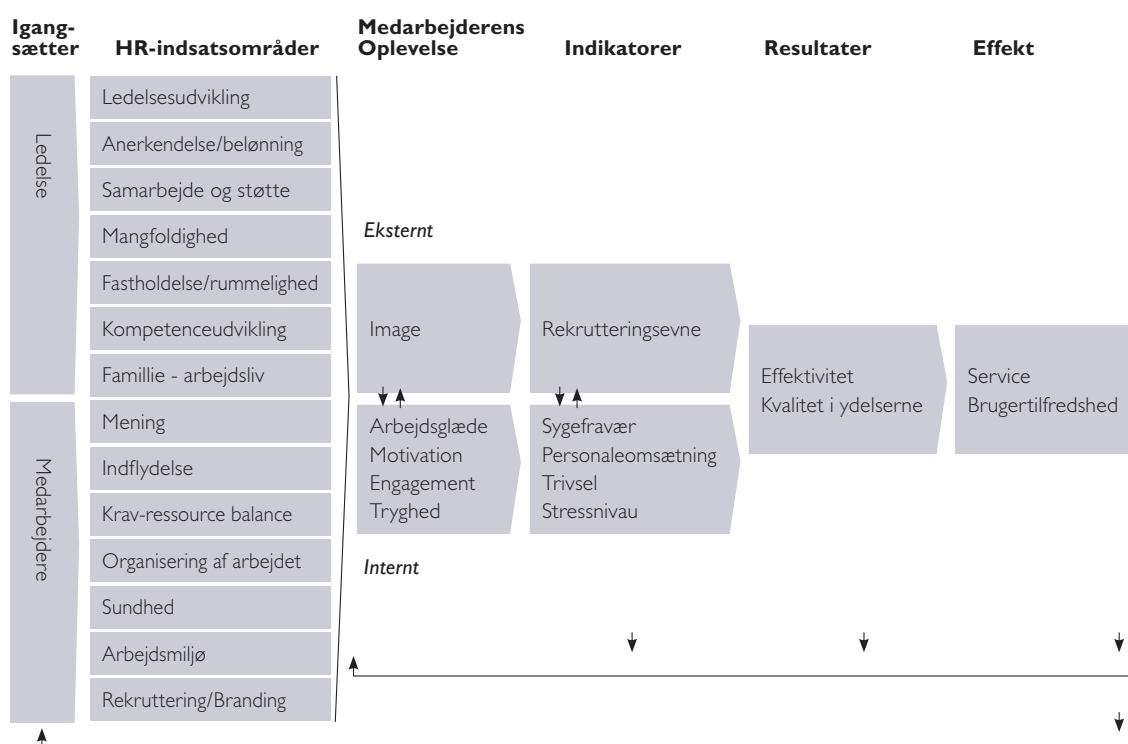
Igangsætter

HR-indsatsområder

Medarbejderens Oplevelse

Indikatorer

Resultater

Effekt

Ledelse

Ledelsesudvikling

Anerkendelse/belønning

Samarbejde og støtte

Mangfoldighed

Fastholdelse/rummelighed

Kompetenceudvikling

Famillie - arbejdsliv

Medarbejdere

Mening

Indflydelse

Krav-ressource balance

Organisering af arbejdet

Sundhed

Arbejdsmiljø

Rekruttering/Branding

Eksternt

Image

Rekrutteringsevne

Arbejdsglæde
Motivation
Engagement
Tryghed

Sygefravær
Personaleomsætning
Trivsel
Stressnivau

Internt

Effektivitet
Kvalitet i ydelserne

Service
Brugertilfredshed